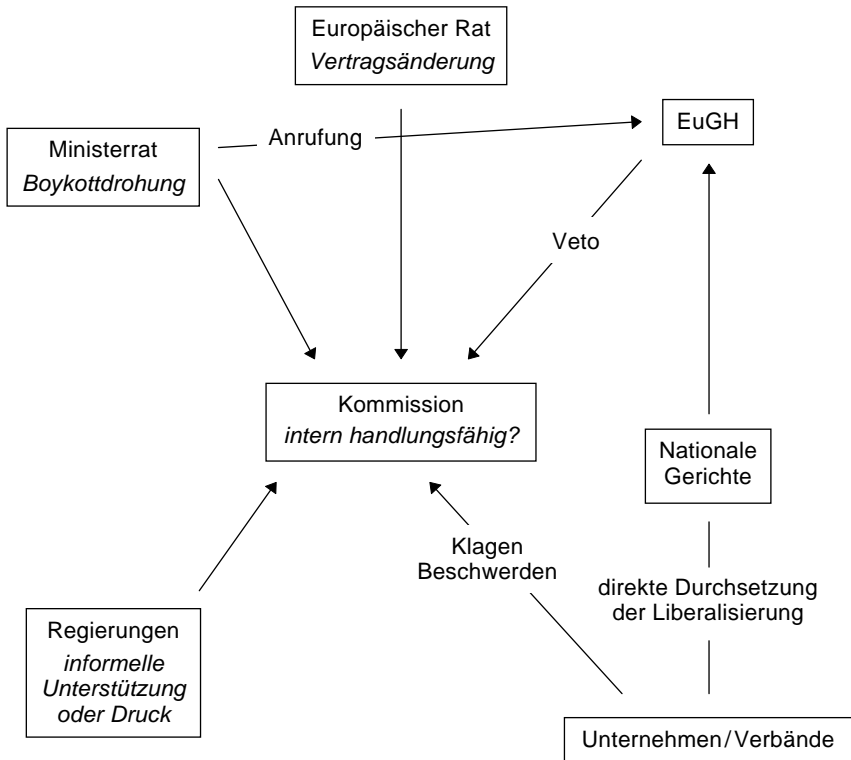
Europäischer Rat
Vertragsänderung

Ministerrat
Boykottdrohung

Anrufung

EuGH

Veto

Kommission
intern handlungsfähig?

Nationale Gerichte

Klagen
Beschwerden

direkte Durchsetzung der Liberalisierung

Regierungen
informelle Unterstützung oder Druck

Unternehmen / Verbände